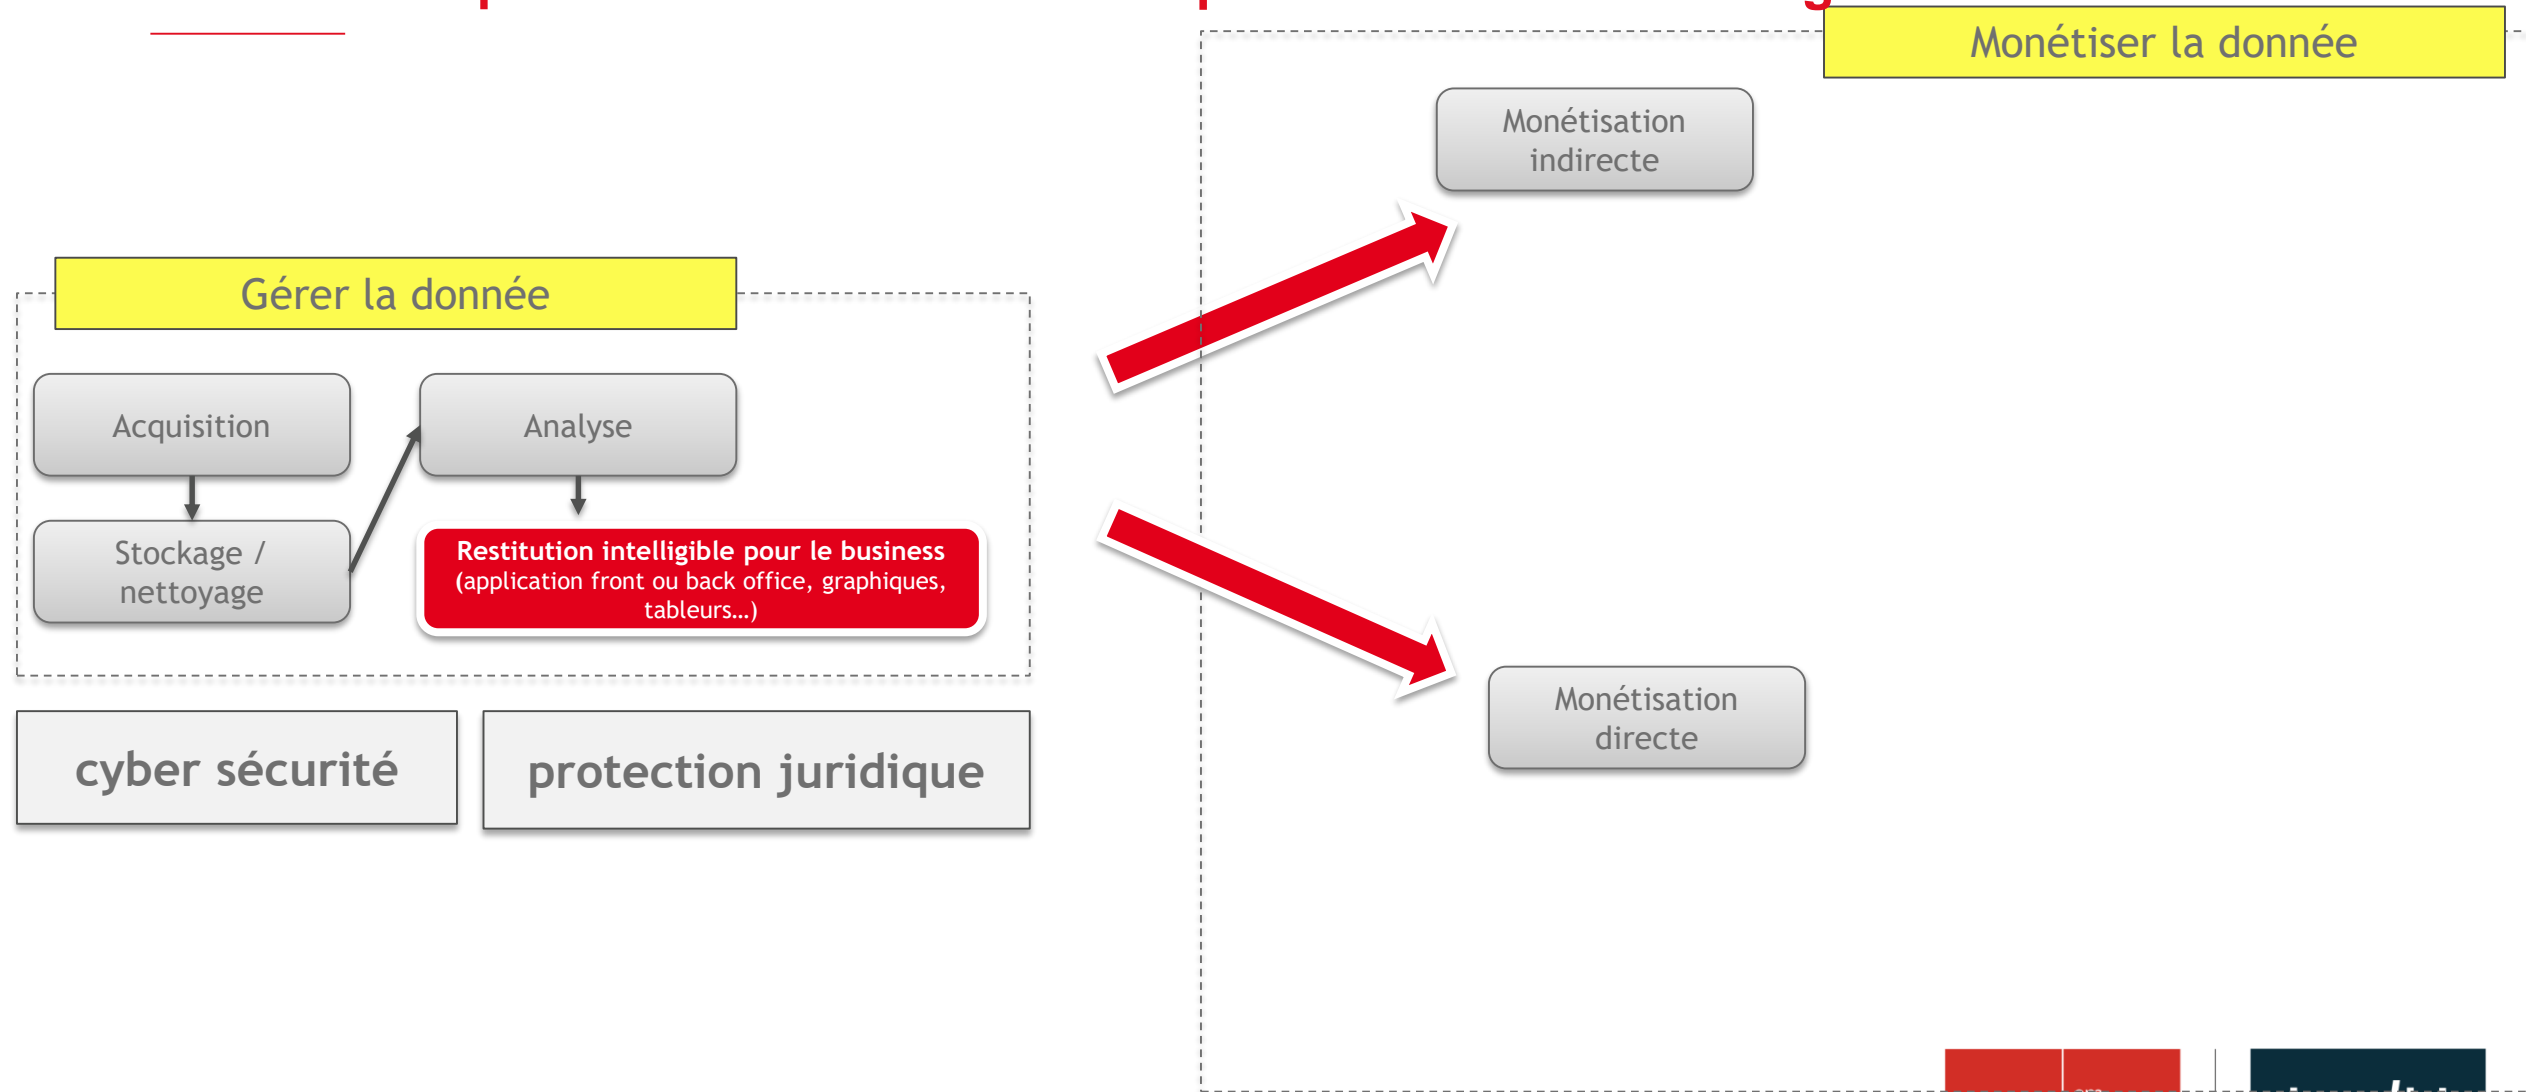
Monétiser la donnée

Monétisation indirecte

Gérer la donnée

Acquisition

Analyse

Stockage / nettoyage

Restitution intelligible pour le business (application front ou back office, graphiques, tableurs…)

Monétisation directe

cyber sécurité

protection juridique